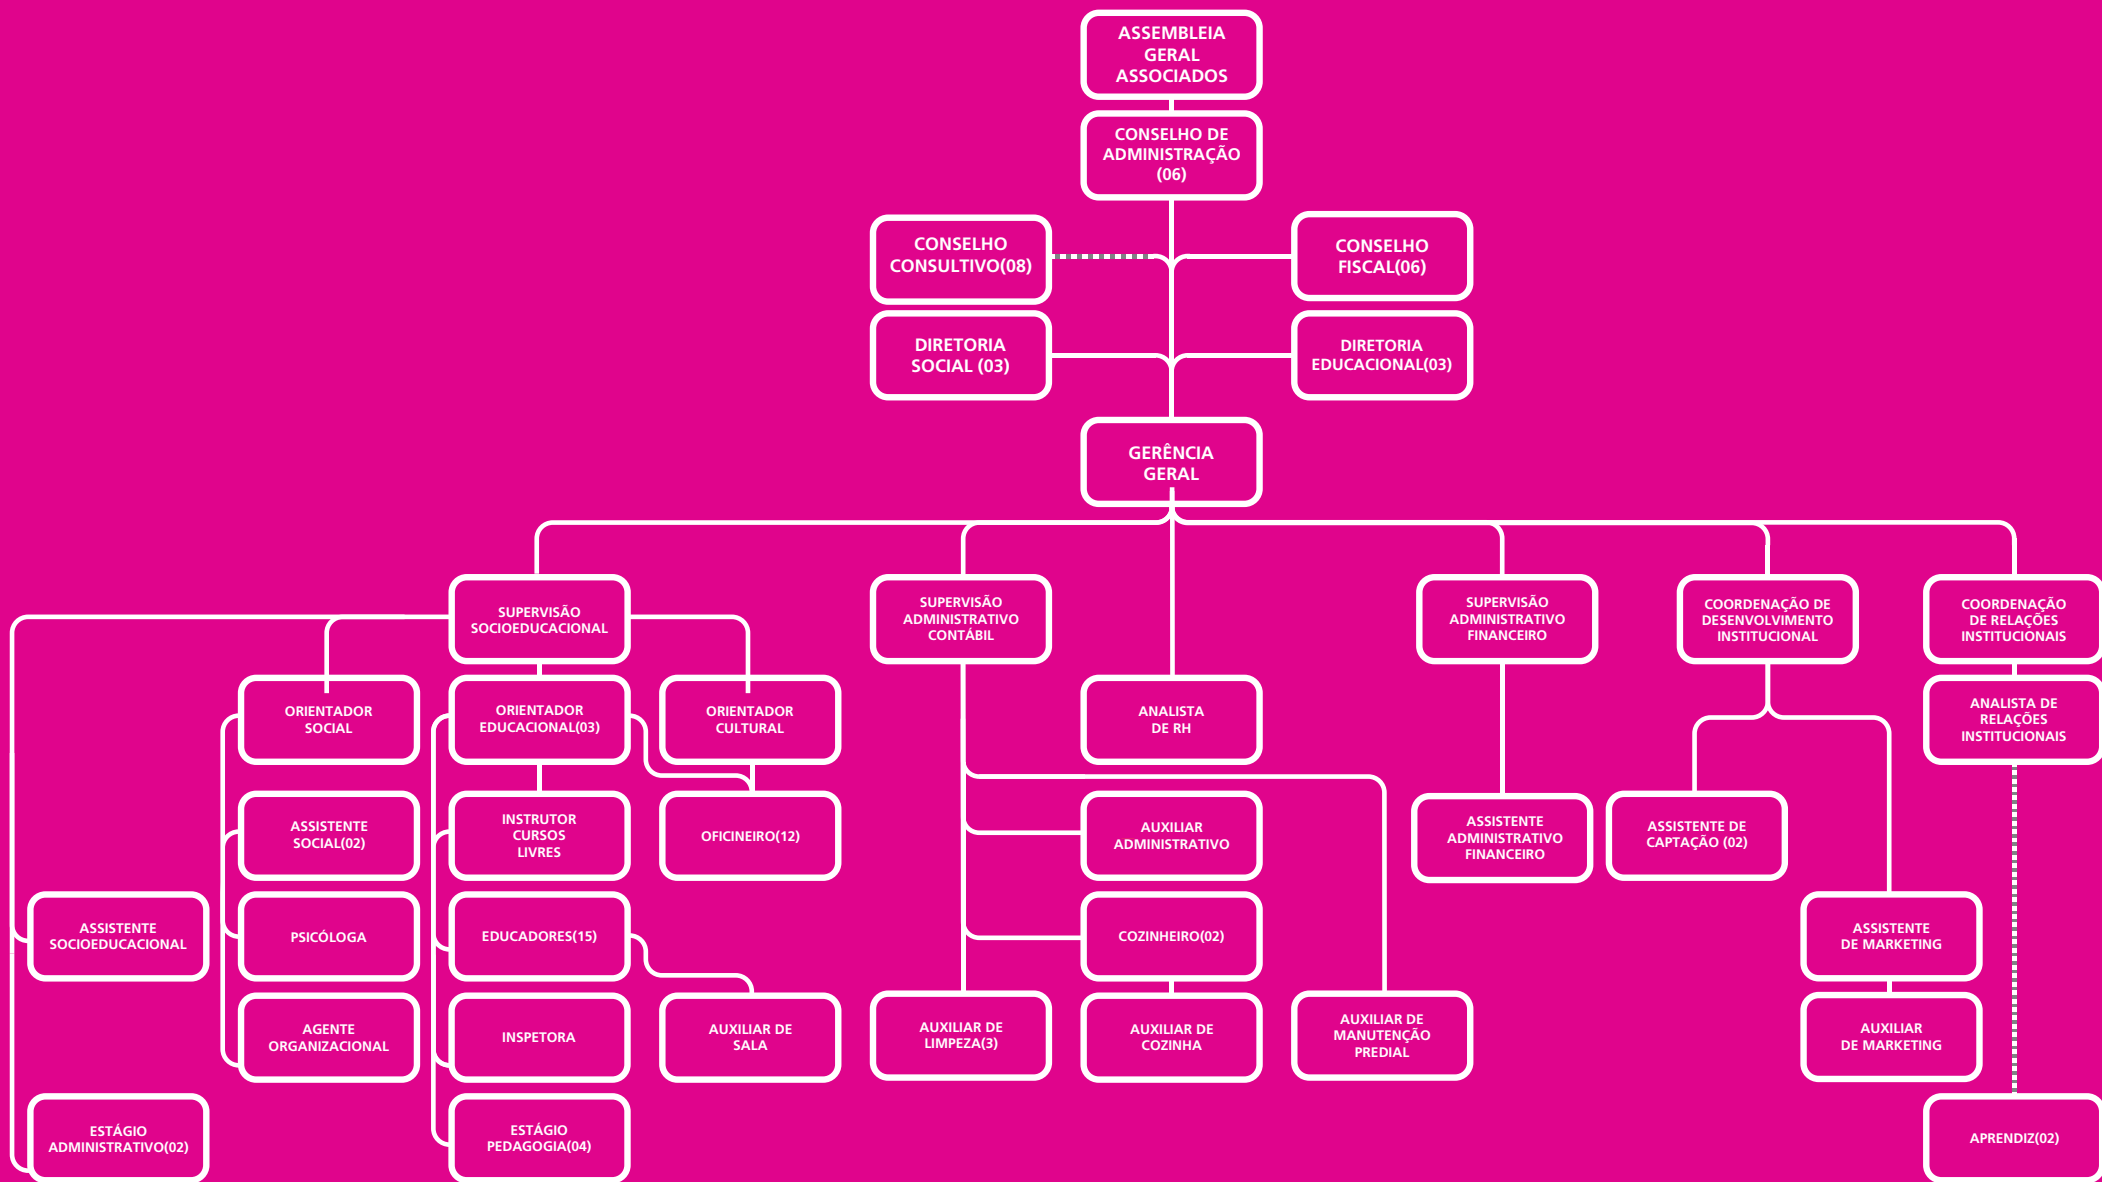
ASSEMBLEIA GERAL ASSOCIADOS

CONSELHO DE ADMINISTRAÇÃO (06)

CONSELHO CONSULTIVO(08)

CONSELHO FISCAL(06)

DIRETORIA SOCIAL (03)

DIRETORIA EDUCACIONAL(03)

GERÊNCIA GERAL

SUPERVISÃO SOCIOEDUCACIONAL

SUPERVISÃO ADMINISTRATIVO CONTÁBIL

SUPERVISÃO ADMINISTRATIVO FINANCEIRO

COORDENAÇÃO DE DESENVOLVIMENTO INSTITUCIONAL

COORDENAÇÃO DE RELAÇÕES INSTITUCIONAIS

ORIENTADOR SOCIAL

ORIENTADOR EDUCACIONAL(03)

ORIENTADOR CULTURAL

ANALISTA DE RH

ANALISTA DE RELAÇÕES INSTITUCIONAIS

ASSISTENTE SOCIAL(02)

INSTRUTOR CURSOS LIVRES

OFICINEIRO(12)

AUXILIAR ADMINISTRATIVO

ASSISTENTE ADMINISTRATIVO FINANCEIRO

ASSISTENTE DE CAPTAÇÃO (02)

ASSISTENTE SOCIOEDUCACIONAL

PSICÓLOGA

EDUCADORES(15)

COZINHEIRO(02)

ASSISTENTE DE MARKETING

AGENTE ORGANIZACIONAL

INSPETORA

AUXILIAR DE SALA

AUXILIAR DE LIMPEZA(3)

AUXILIAR DE COZINHA

AUXILIAR DE MANUTENÇÃO PREDIAL

AUXILIAR DE MARKETING

ESTÁGIO ADMINISTRATIVO(02)

ESTÁGIO PEDAGOGIA(04)

APRENDIZ(02)